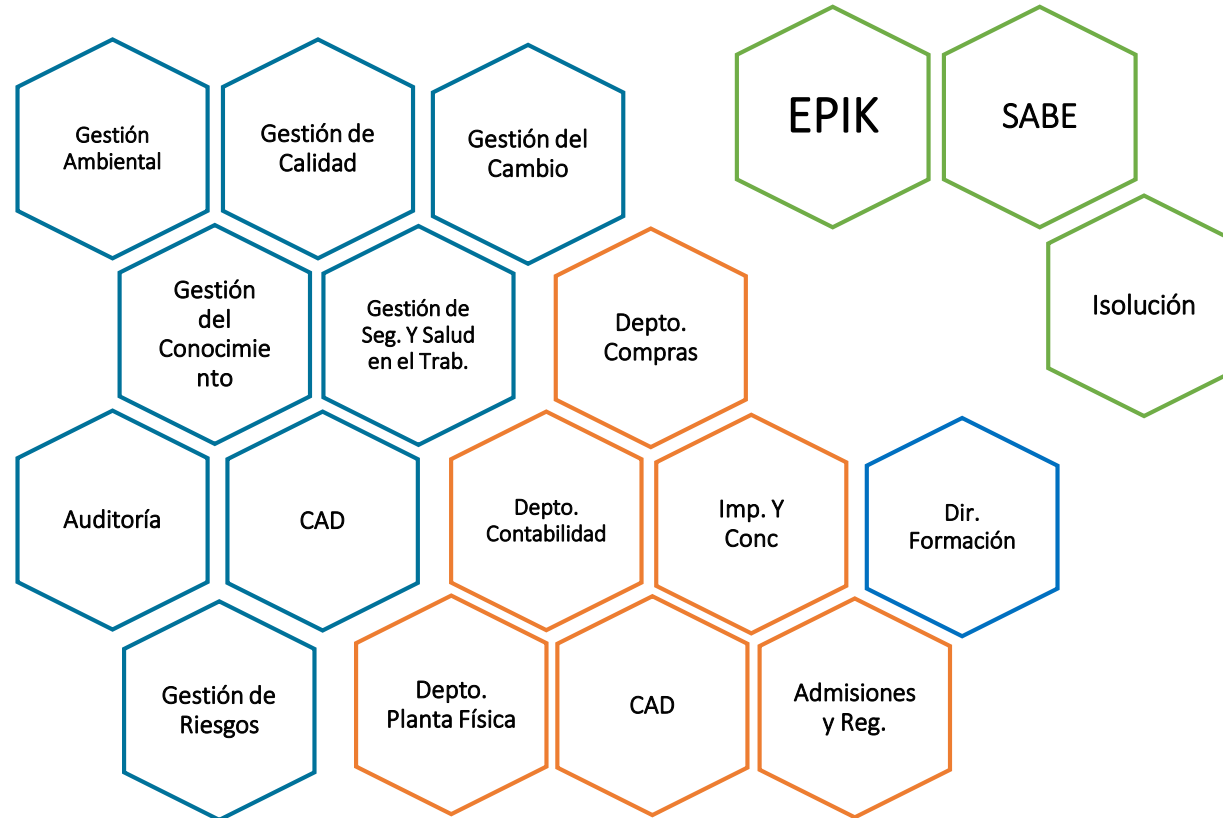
Gestión Ambiental

Gestión de Calidad

Gestión del Cambio

EPIK

SABE

Gestión del Conocimie nto

Gestión de Seg. Y Salud en el Trab.

Depto. Compras

Isolución

Auditoría

CAD

Depto. Contabilidad

Imp. Y Conc

Dir. Formación

Gestión de Riesgos

Depto. Planta Física

CAD

Admisiones y Reg.